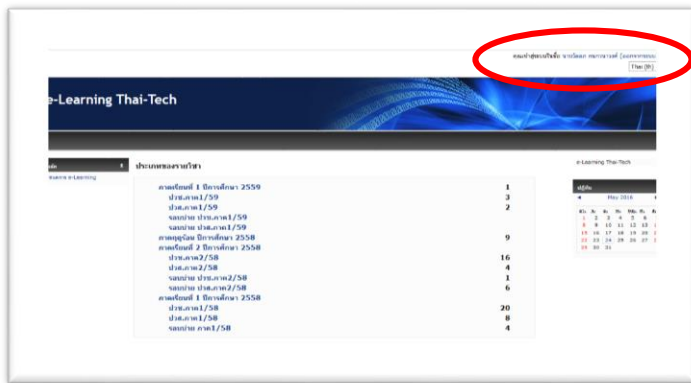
คุณเข้าสู่ระบบในชื่อ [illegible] (ออกจากระบบ)

Thai (th)

e-Learning Thai-Tech

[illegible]

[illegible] e-Learning

ประเภทของรายวิชา

| | |
|---|---|
| ภาคเรียนที่ 1 ปีการศึกษา 2559 | 1 |
| ปวช.ภาค1/59 | 3 |
| ปวส.ภาค1/59 | 2 |
| รอบบ่าย ปวช.ภาค1/59 | |
| รอบบ่าย ปวส.ภาค1/59 | |
| ภาคฤดูร้อน ปีการศึกษา 2558 | 9 |
| ภาคเรียนที่ 2 ปีการศึกษา 2558 | |
| ปวช.ภาค2/58 | 16 |
| ปวส.ภาค2/58 | 4 |
| รอบบ่าย ปวช.ภาค2/58 | 1 |
| รอบบ่าย ปวส.ภาค2/58 | 6 |
| ภาคเรียนที่ 1 ปีการศึกษา 2558 | |
| ปวช.ภาค1/58 | 20 |
| ปวส.ภาค1/58 | 8 |
| รอบบ่าย ภาค1/58 | 4 |

e-Learning Thai-Tech

ปฏิทิน

May 2016

| อา. | จ. | อ. | พ. | พฤ. | ศ. | ส. |
|---|---|---|---|---|---|---|
| 1 | 2 | 3 | 4 | 5 | 6 | 7 |
| 8 | 9 | 10 | 11 | 12 | 13 | 14 |
| 15 | 16 | 17 | 18 | 19 | 20 | 21 |
| 22 | 23 | 24 | 25 | 26 | 27 | 28 |
| 29 | 30 | 31 | | | | |